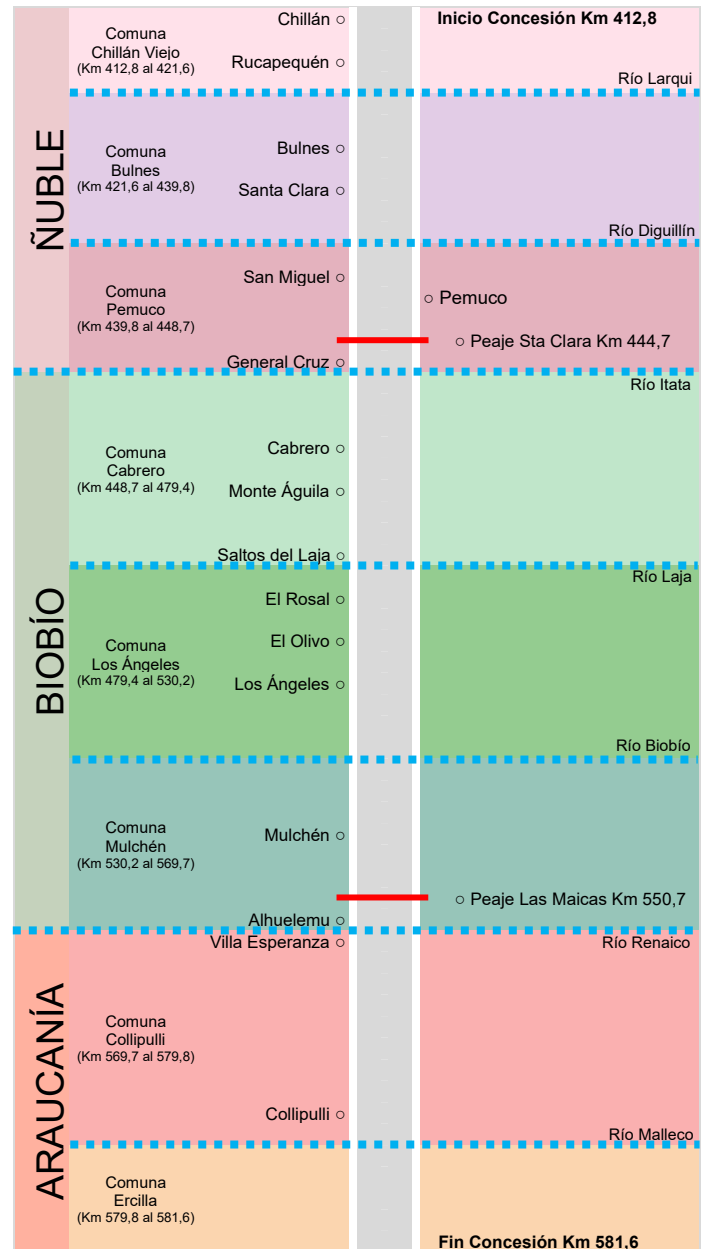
ÑUBLE

Comuna Chillán Viejo (Km 412,8 al 421,6)
Chillán ○
Rucapequén ○
Inicio Concesión Km 412,8
Río Larqui

Comuna Bulnes (Km 421,6 al 439,8)
Bulnes ○
Santa Clara ○
Río Diguillín

Comuna Pemuco (Km 439,8 al 448,7)
San Miguel ○
General Cruz ○
○ Pemuco
○ Peaje Sta Clara Km 444,7

BIOBÍO

Río Itata
Comuna Cabrero (Km 448,7 al 479,4)
Cabrero ○
Monte Águila ○
Saltos del Laja ○

Río Laja
Comuna Los Ángeles (Km 479,4 al 530,2)
El Rosal ○
El Olivo ○
Los Ángeles ○
Río Biobío

Comuna Mulchén (Km 530,2 al 569,7)
Mulchén ○
Alhuelemu ○
○ Peaje Las Maicas Km 550,7

ARAUCANÍA

Villa Esperanza ○
Río Renaico
Comuna Collipulli (Km 569,7 al 579,8)
Collipulli ○
Río Malleco

Comuna Ercilla (Km 579,8 al 581,6)
Fin Concesión Km 581,6